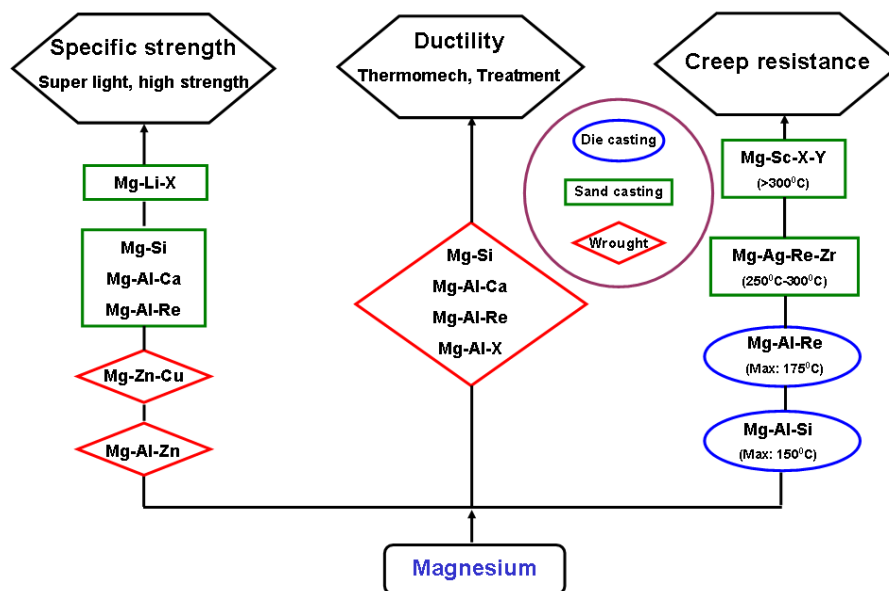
Specific strength
Super light, high strength

Ductility
Thermomech, Treatment

Creep resistance

Mg-Li-X

Mg-Si
Mg-Al-Ca
Mg-Al-Re

Mg-Zn-Cu

Mg-Al-Zn

Mg-Si
Mg-Al-Ca
Mg-Al-Re
Mg-Al-X

Die casting
Sand casting
Wrought

Mg-Sc-X-Y
(>300$^0$C)

Mg-Ag-Re-Zr
(250$^0$C-300$^0$C)

Mg-Al-Re
(Max: 175$^0$C)

Mg-Al-Si
(Max: 150$^0$C)

Magnesium